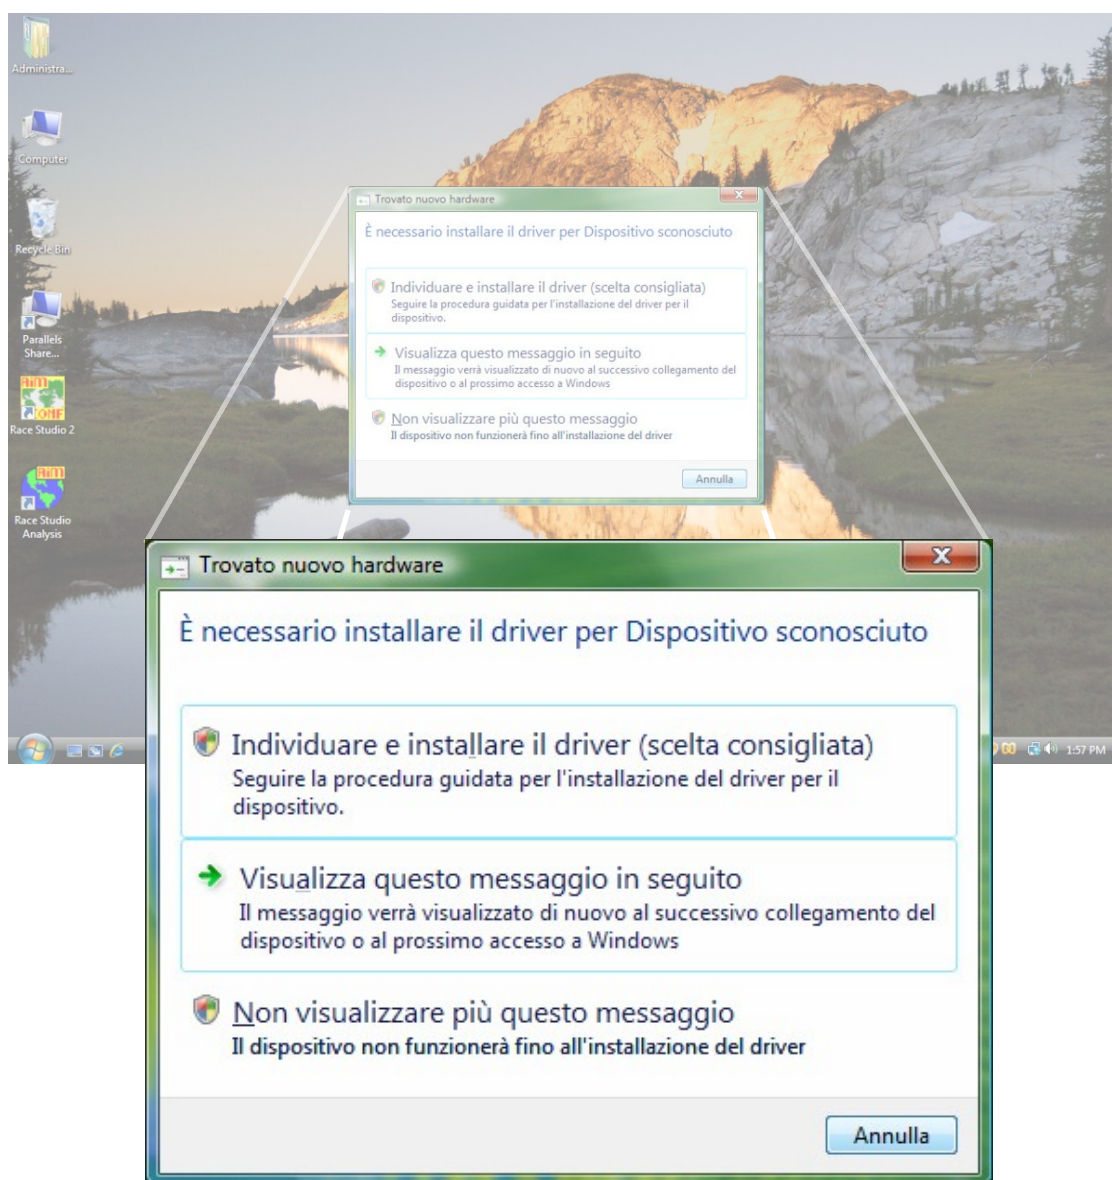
Administra...

Computer

Recycle Bin

Parallels Share...

Race Studio 2

Race Studio Analysis

Trovato nuovo hardware

È necessario installare il driver per Dispositivo sconosciuto

Individuare e installare il driver (scelta consigliata)
Seguire la procedura guidata per l'installazione del driver per il dispositivo.

Visualizza questo messaggio in seguito
Il messaggio verrà visualizzato di nuovo al successivo collegamento del dispositivo o al prossimo accesso a Windows

Non visualizzare più questo messaggio
Il dispositivo non funzionerà fino all'installazione del driver

Annulla

1:57 PM

Trovato nuovo hardware

È necessario installare il driver per Dispositivo sconosciuto

Individuare e installare il driver (scelta consigliata)
Seguire la procedura guidata per l'installazione del driver per il dispositivo.

Visualizza questo messaggio in seguito
Il messaggio verrà visualizzato di nuovo al successivo collegamento del dispositivo o al prossimo accesso a Windows

Non visualizzare più questo messaggio
Il dispositivo non funzionerà fino all'installazione del driver

Annulla